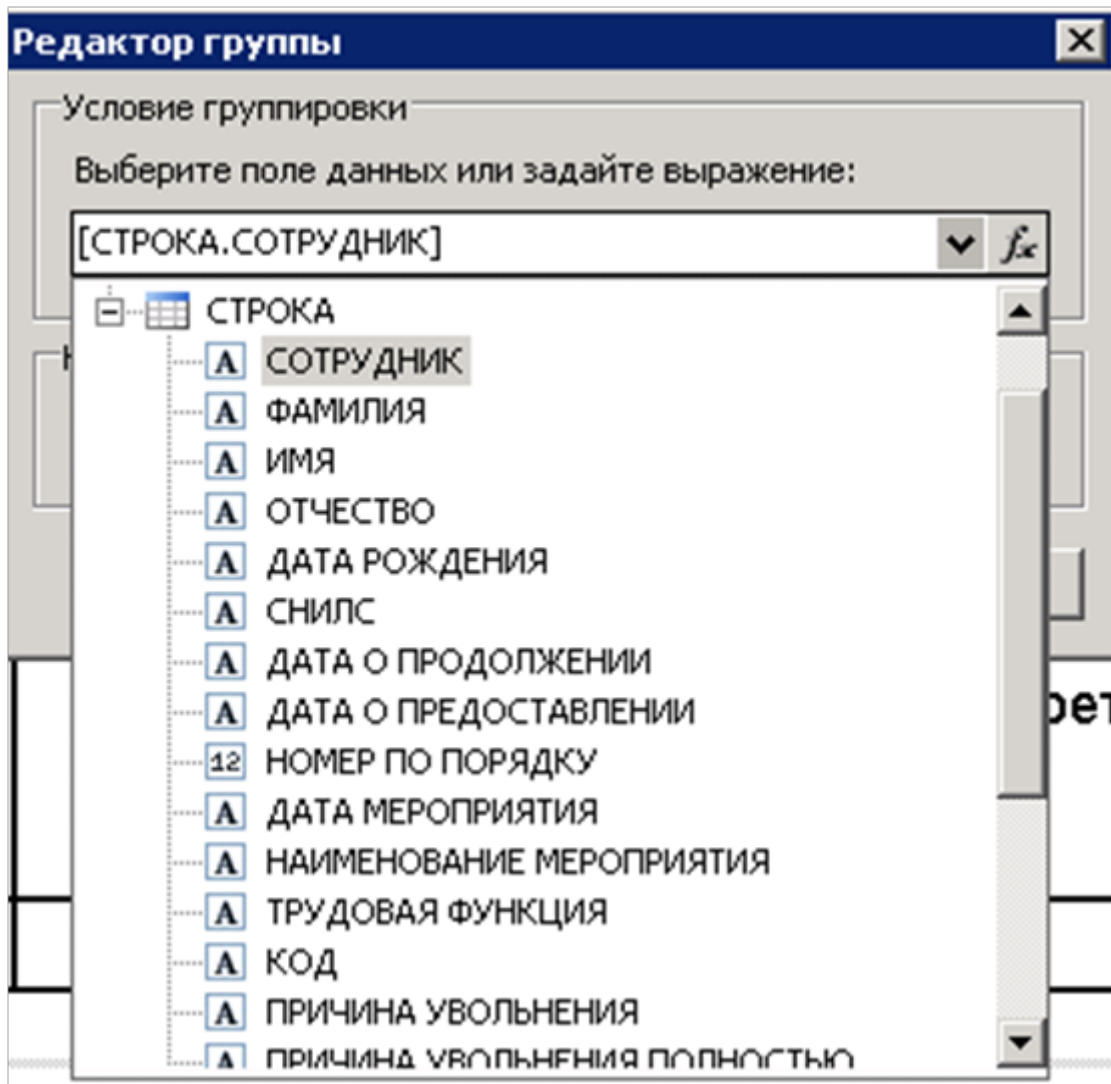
Редактор группы

Условие группировки

Выберите поле данных или задайте выражение:

[СТРОКА.СОТРУДНИК]

$f_x$

СТРОКА

A СОТРУДНИК

A ФАМИЛИЯ

A ИМЯ

A ОТЧЕСТВО

A ДАТА РОЖДЕНИЯ

A СНИЛС

A ДАТА О ПРОДОЛЖЕНИИ

A ДАТА О ПРЕДОСТАВЛЕНИИ

12 НОМЕР ПО ПОРЯДКУ

A ДАТА МЕРОПРИЯТИЯ

A НАИМЕНОВАНИЕ МЕРОПРИЯТИЯ

A ТРУДОВАЯ ФУНКЦИЯ

A КОД

A ПРИЧИНА УВОЛЬНЕНИЯ

A ПРИЧИНА УВОЛЬНЕНИЯ ПОЛНОСТЬЮ

ре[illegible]